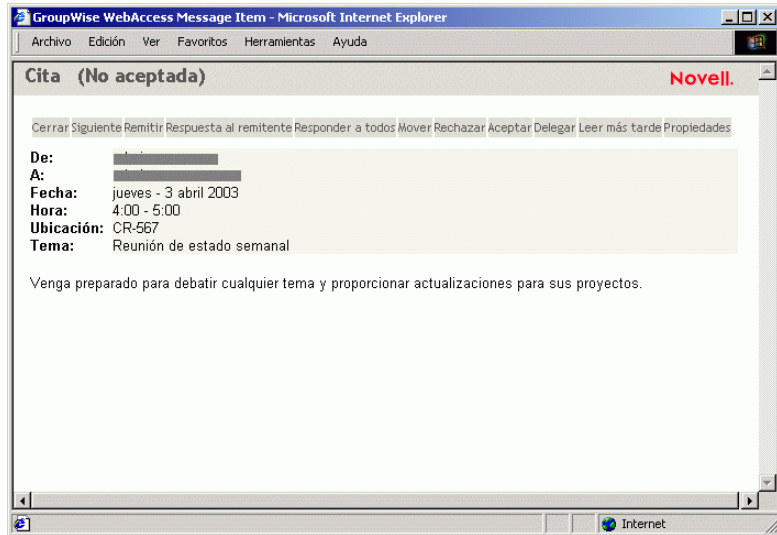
GroupWise WebAccess Message Item - Microsoft Internet Explorer

Archivo Edición Ver Favoritos Herramientas Ayuda

Cita (No aceptada)

Novell.

Cerrar Siguiente Remitir Respuesta al remitente Responder a todos Mover Rechazar Aceptar Delegar Leer más tarde Propiedades

De: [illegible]
A: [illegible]
Fecha: jueves - 3 abril 2003
Hora: 4:00 - 5:00
Ubicación: CR-567
Tema: Reunión de estado semanal

Venga preparado para debatir cualquier tema y proporcionar actualizaciones para sus proyectos.

Internet